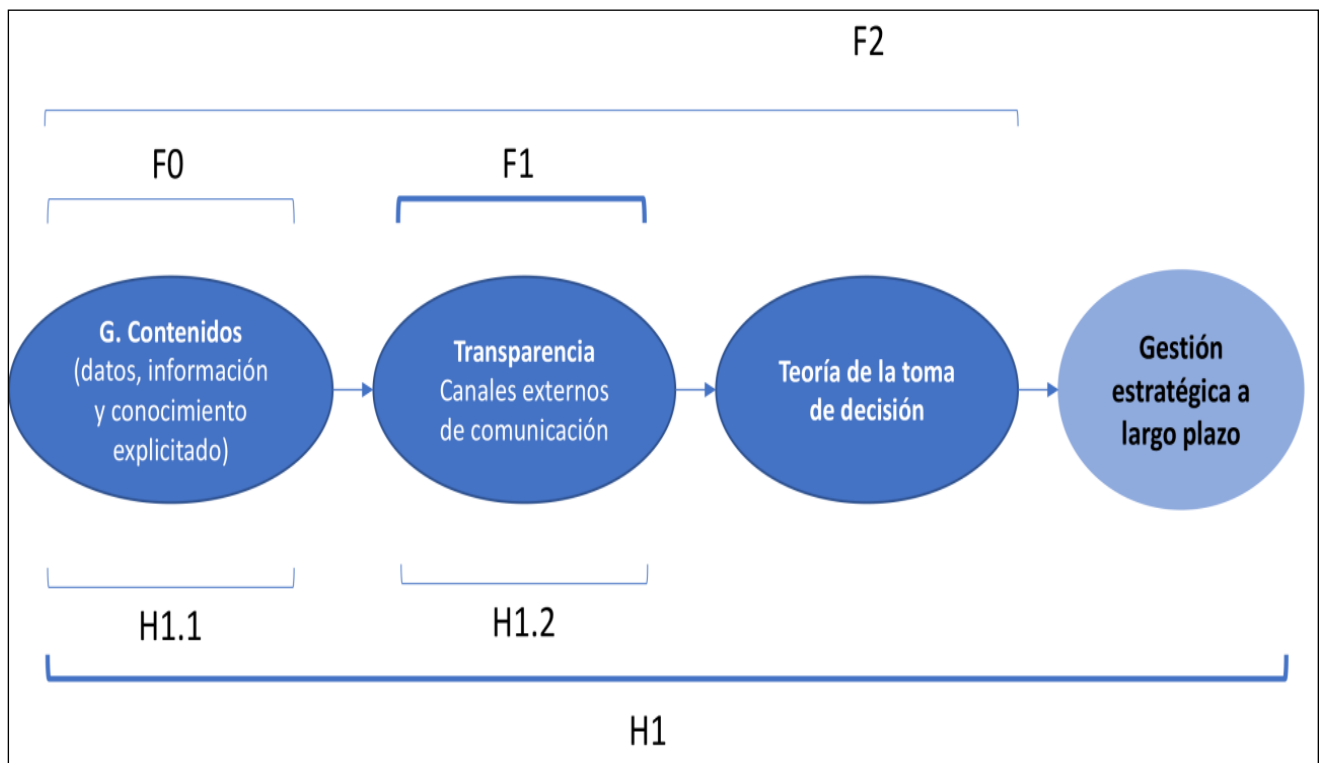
F2

F0

F1

G. Contenidos (datos, información y conocimiento explicitado)

Transparencia Canales externos de comunicación

Teoría de la toma de decisión

Gestión estratégica a largo plazo

H1.1

H1.2

H1